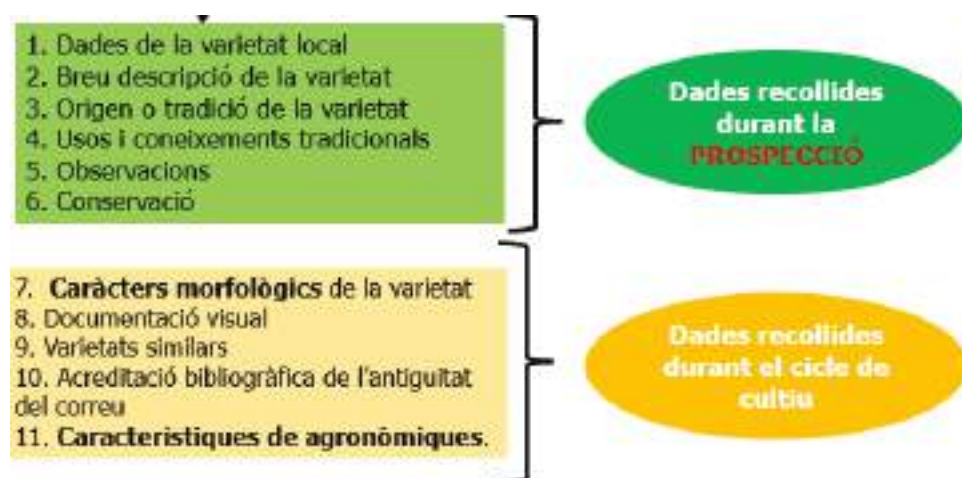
1. Dades de la varietat local
2. Breu descripció de la varietat
3. Origen o tradició de la varietat
4. Usos i coneixements tradicionals
5. Observacions
6. Conservació

Dades recollides durant la PROSPECCIÓ

7. **Caràcters morfològics** de la varietat
8. Documentació visual
9. Varietats similars
10. Acreditació bibliogràfica de l'antiguitat del correu
11. **Caracteristiques de agronòmiques**.

Dades recollides durant el cicle de cultiu